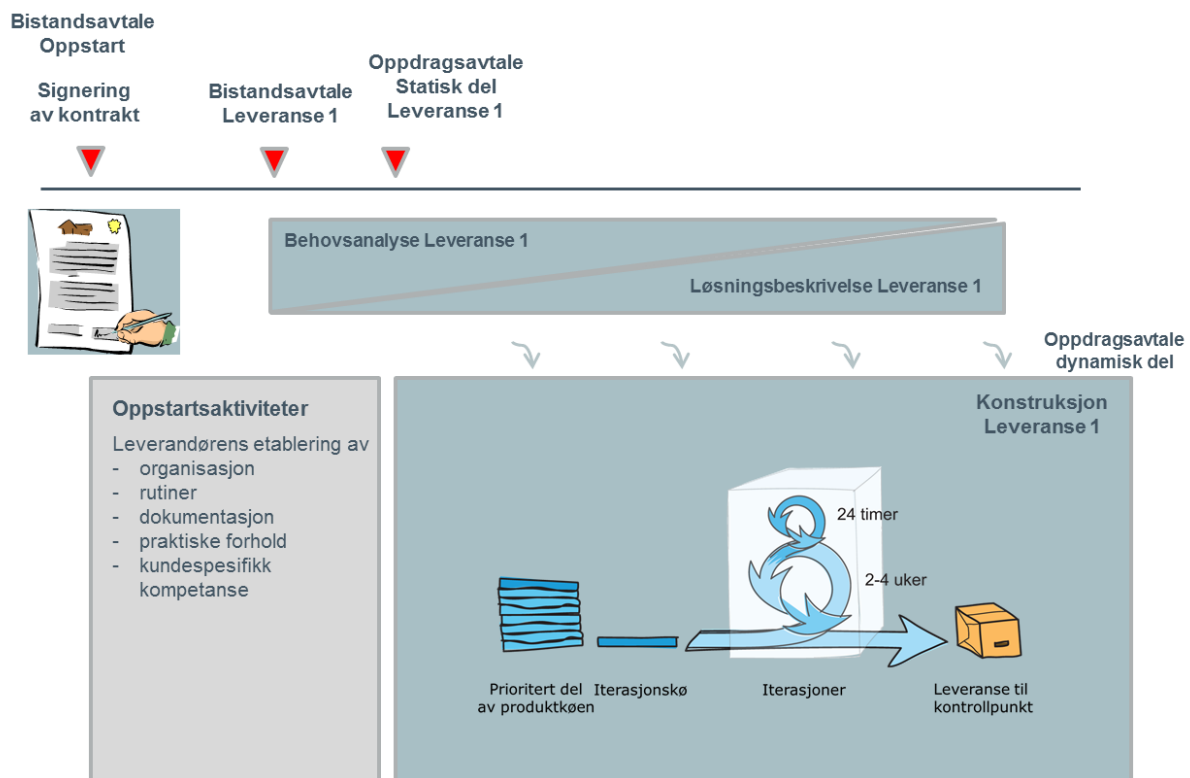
Bistandsavtale Oppstart

Signering av kontrakt

Bistandsavtale Leveranse 1

Oppdragsavtale Statisk del Leveranse 1

Behovsanalyse Leveranse 1

Løsningsbeskrivelse Leveranse 1

Oppdragsavtale dynamisk del

Oppstartsaktiviteter

Leverandørens etablering av
- organisasjon
- rutiner
- dokumentasjon
- praktiske forhold
- kundespesifikk kompetanse

Konstruksjon Leveranse 1

24 timer

2-4 uker

Prioritert del av produktkøen

Iterasjonskø

Iterasjoner

Leveranse til kontrollpunkt